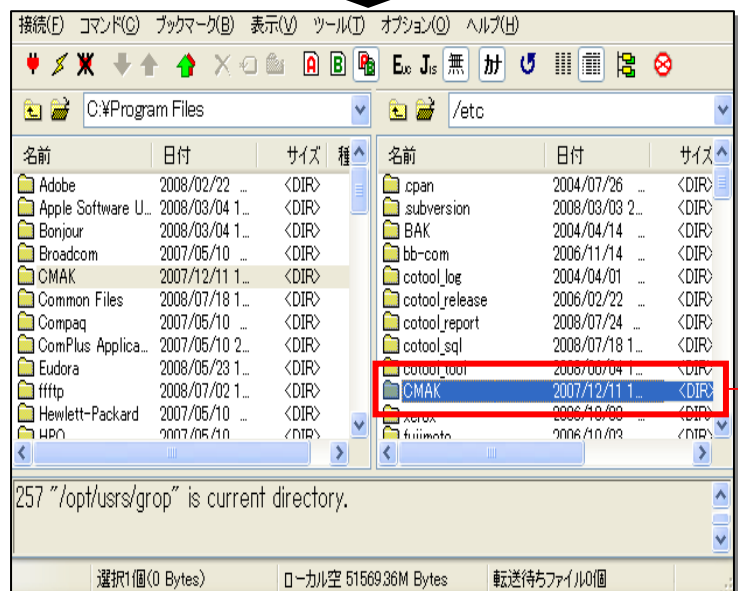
接続(F) コマンド(C) ブックマーク(B) 表示(V) ツール(T) オプション(O) ヘルプ(H)

A B Ex Js 無 カナ

C:¥Program Files

/etc

| 名前 | 日付 | サイズ | 種 |
|---|---|---|---|
| Adobe | 2008/02/22 ... | <DIR> | |
| Apple Software U... | 2008/03/04 1... | <DIR> | |
| Bonjour | 2008/03/04 1... | <DIR> | |
| Broadcom | 2007/05/10 ... | <DIR> | |
| CMAK | 2007/12/11 1... | <DIR> | |
| Common Files | 2008/07/18 1... | <DIR> | |
| Compaq | 2007/05/10 ... | <DIR> | |
| ComPlus Applica... | 2007/05/10 2... | <DIR> | |
| Eudora | 2008/05/23 1... | <DIR> | |
| ffftp | 2008/07/02 1... | <DIR> | |
| Hewlett-Packard | 2007/05/10 ... | <DIR> | |
| HPQ | 2007/05/10 | <DIR> | |

| 名前 | 日付 | サイズ |
|---|---|---|
| .cpan | 2004/07/26 ... | <DIR> |
| .subversion | 2008/03/03 2... | <DIR> |
| BAK | 2004/04/14 ... | <DIR> |
| bb-com | 2006/11/14 ... | <DIR> |
| cotool_log | 2004/04/01 ... | <DIR> |
| cotool_release | 2006/02/22 ... | <DIR> |
| cotool_report | 2008/07/24 ... | <DIR> |
| cotool_sql | 2008/07/18 1... | <DIR> |
| cotool_tool | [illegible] | <DIR> |
| CMAK | 2007/12/11 1... | <DIR> |
| xerox | 2006/10/03 ... | <DIR> |
| fujimoto | 2006/10/03 | <DIR> |

257 "/opt/usrs/grop" is current directory.

選択1個(0 Bytes) ローカル空 51569.36M Bytes 転送待ちファイル0個